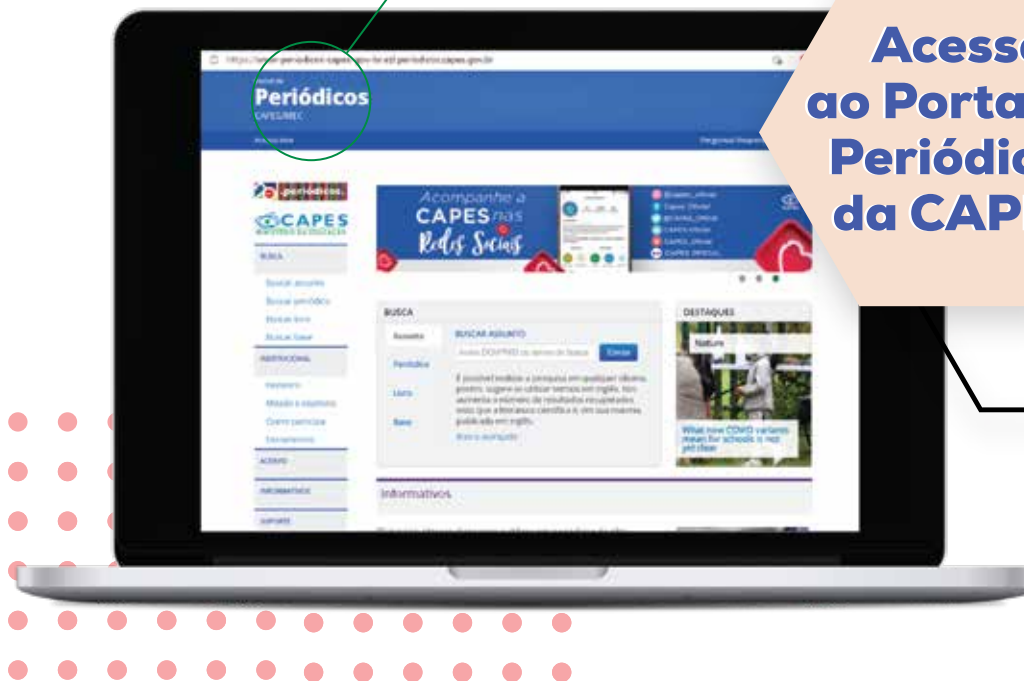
Acesso
ao Porta
Periódic
da CAP

Portal de
Periódicos
CAPES/MEC

periódicos.
CAPES

BUSCA
Buscar assunto
Buscar periódico
Buscar livro
Buscar base
INSTITUCIONAL
ACERVO
INFORMATIVOS
SUPORTE

Acompanhe a
CAPES nas
Redes Sociais

BUSCA
Assunto
Periódico
Livro
Base
BUSCAR ASSUNTO
Enviar

DESTAQUES
Nature
What new COVID variants mean for schools is not yet clear

Informativos